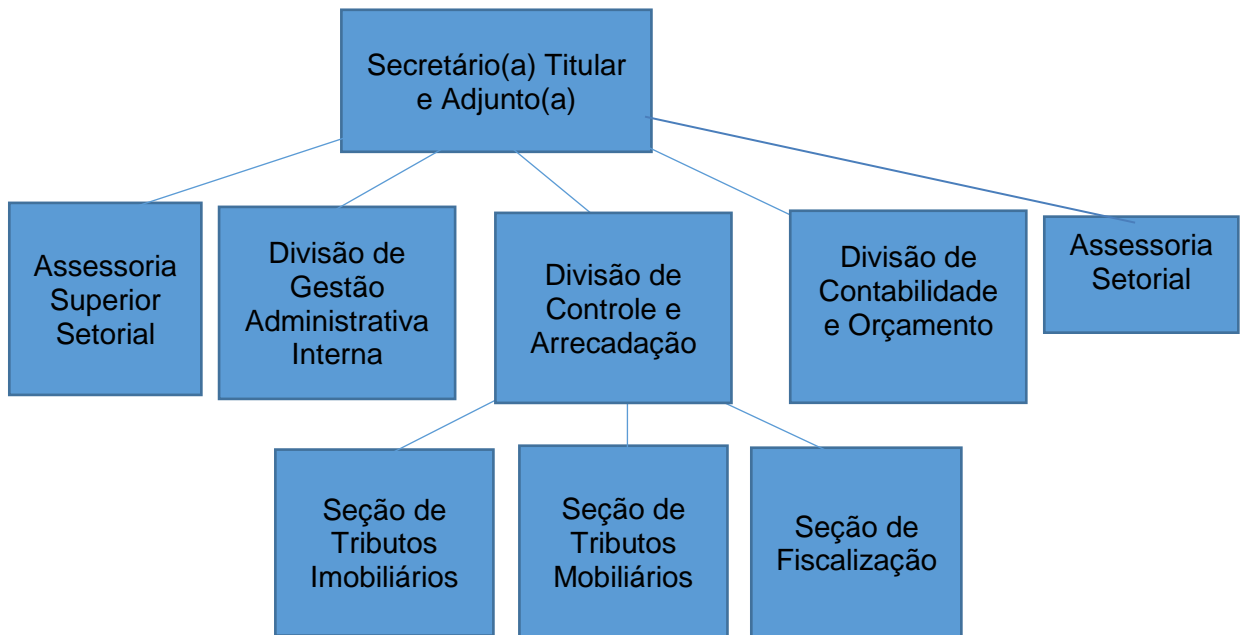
Secretário(a) Titular e Adjunto(a)

Assessoria Superior Setorial

Divisão de Gestão Administrativa Interna

Divisão de Controle e Arrecadação

Divisão de Contabilidade e Orçamento

Assessoria Setorial

Seção de Tributos Imobiliários

Seção de Tributos Mobiliários

Seção de Fiscalização